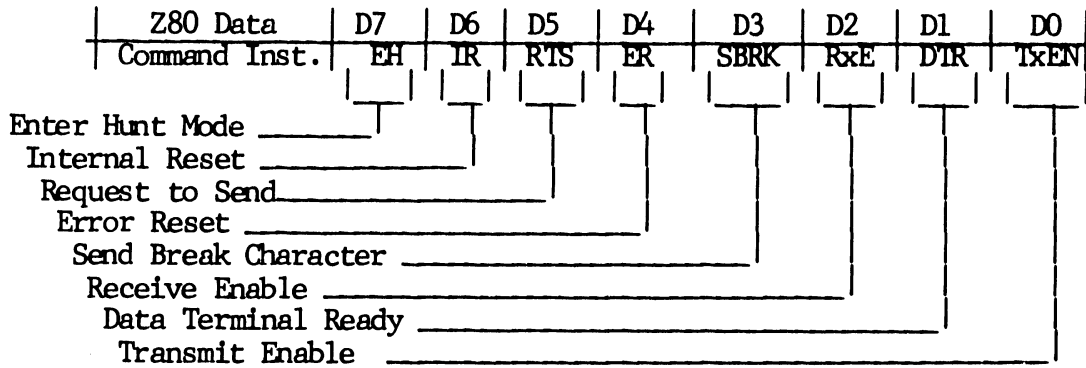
| Z80 Data | D7 | D6 | D5 | D4 | D3 | D2 | D1 | D0 |
|---|---|---|---|---|---|---|---|---|
| Command Inst. | EH | IR | RTS | ER | SBRK | RxE | DTR | TxEN |

Enter Hunt Mode
Internal Reset
Request to Send
Error Reset
Send Break Character
Receive Enable
Data Terminal Ready
Transmit Enable